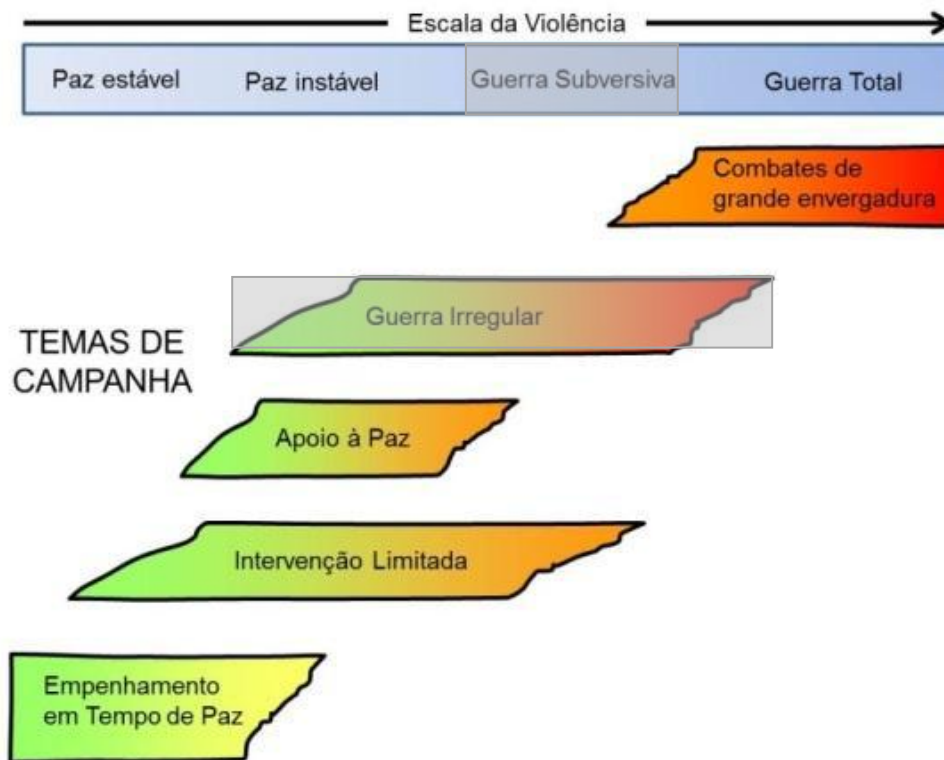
Escala da Violência

Paz estável

Paz instável

Guerra Subversiva

Guerra Total

Combates de grande envergadura

Guerra Irregular

TEMAS DE CAMPANHA

Apoio à Paz

Intervenção Limitada

Empenhamento em Tempo de Paz